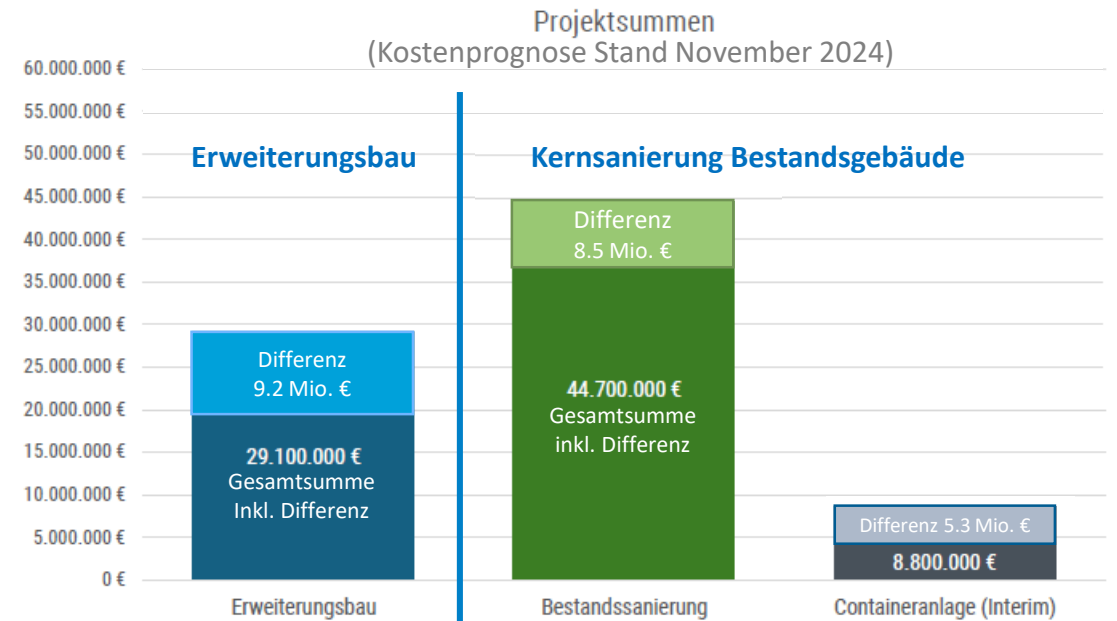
Projektsummen
(Kostenprognose Stand November 2024)

60.000.000 €
55.000.000 €
50.000.000 €
45.000.000 €
40.000.000 €
35.000.000 €
30.000.000 €
25.000.000 €
20.000.000 €
15.000.000 €
10.000.000 €
5.000.000 €
0 €

Erweiterungsbau

Kernsanierung Bestandsgebäude

Differenz
9.2 Mio. €

29.100.000 €
Gesamtsumme
Inkl. Differenz

Differenz
8.5 Mio. €

44.700.000 €
Gesamtsumme
inkl. Differenz

Differenz 5.3 Mio. €

8.800.000 €

Erweiterungsbau

Bestandssanierung

Containeranlage (Interim)